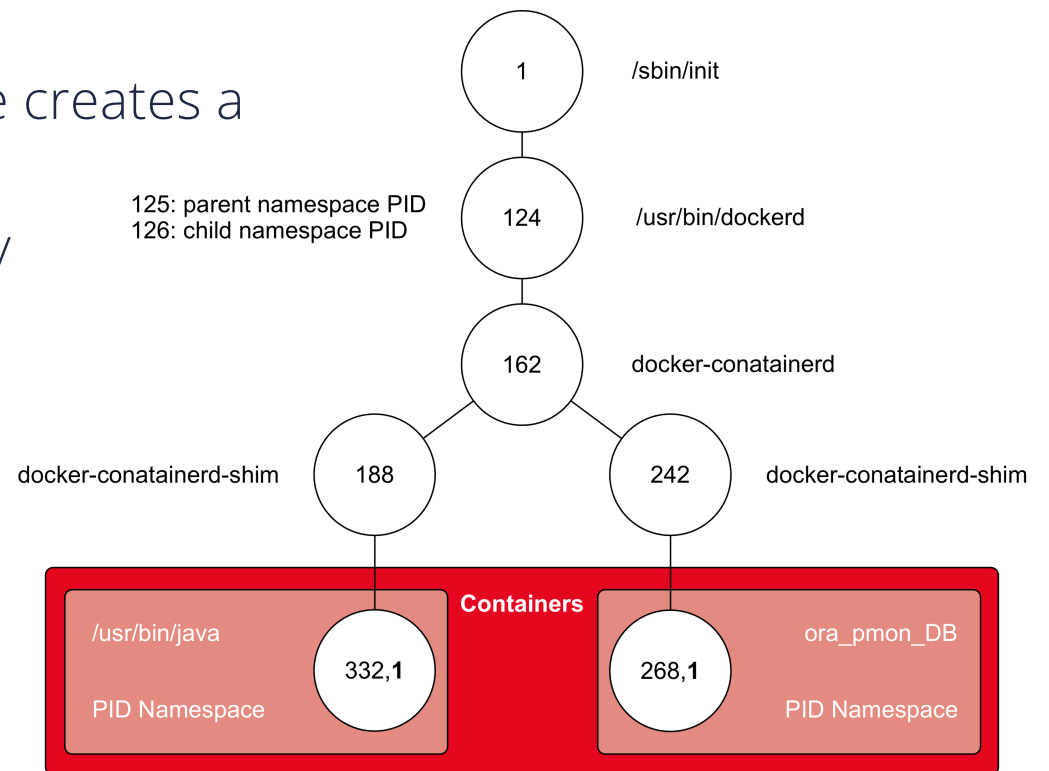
e creates a

/

1

/sbin/init

125: parent namespace PID
126: child namespace PID

124

/usr/bin/dockerd

162

docker-conatainerd

docker-conatainerd-shim

188

242

docker-conatainerd-shim

Containers

/usr/bin/java

332,**1**

PID Namespace

268,**1**

ora_pmon_DB

PID Namespace